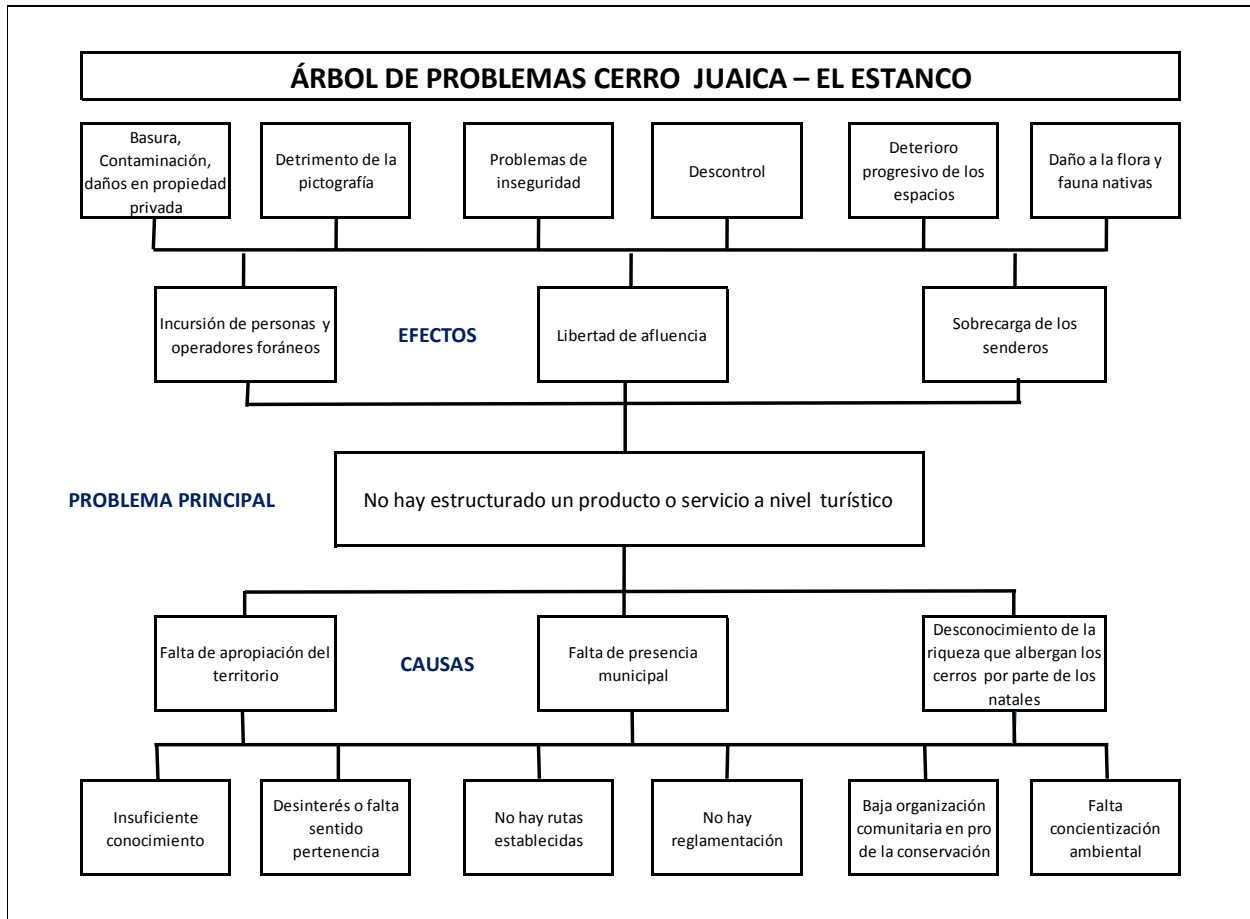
ÁRBOL DE PROBLEMAS CERRO JUAICA – EL ESTANCO

Basura, Contaminación, daños en propiedad privada

Detrimento de la pictografía

Problemas de inseguridad

Descontrol

Deterioro progresivo de los espacios

Daño a la flora y fauna nativas

Incursión de personas y operadores foráneos

EFECTOS

Libertad de afluencia

Sobrecarga de los senderos

PROBLEMA PRINCIPAL

No hay estructurado un producto o servicio a nivel turístico

Falta de apropiación del territorio

CAUSAS

Falta de presencia municipal

Desconocimiento de la riqueza que albergan los cerros por parte de los natales

Insuficiente conocimiento

Desinterés o falta sentido pertenencia

No hay rutas establecidas

No hay reglamentación

Baja organización comunitaria en pro de la conservación

Falta concientización ambiental